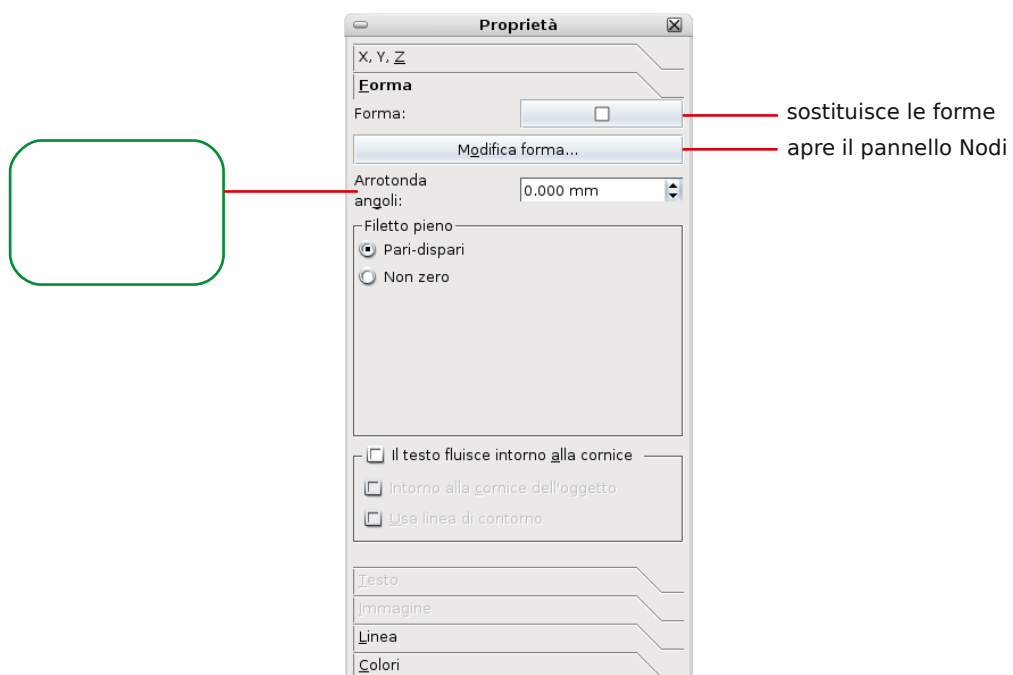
Proprietà

X, Y, Z

Forma

Forma:

sostituisce le forme

Modifica forma...

apre il pannello Nodi

Arrotonda angoli:

0.000 mm

Filetto pieno

Pari-dispari

Non zero

Il testo fluisce intorno alla cornice

Intorno alla cornice dell'oggetto

Usa linea di contorno

Testo

Immagine

Linea

Colori